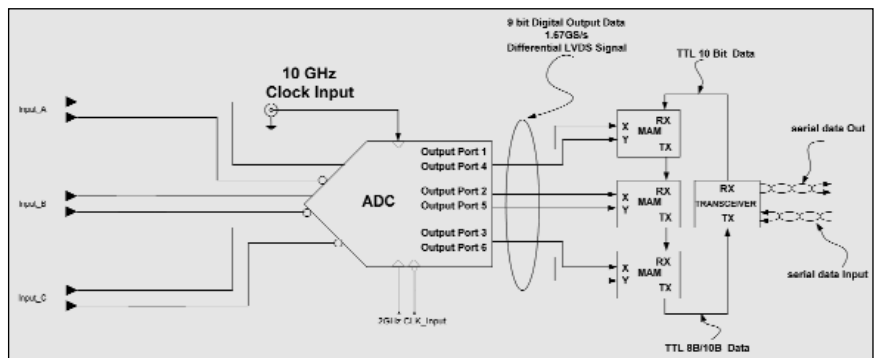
9 bit Digital Output Data
1.67GS/s
Differential LVDS Signal

TTL 10 Bit Data

10 GHz
Clock Input

Input_A

Input_B

Input_C

ADC

Output Port 1
Output Port 4
Output Port 2
Output Port 5
Output Port 3
Output Port 6

2GHz CLK_Input

X
Y
RX
MAM
TX

X
Y
RX
MAM
TX

X
Y
RX
MAM
TX

RX
TRANSCEIVER
TX

serial data Out

serial data Input

TTL 8B/10B Data